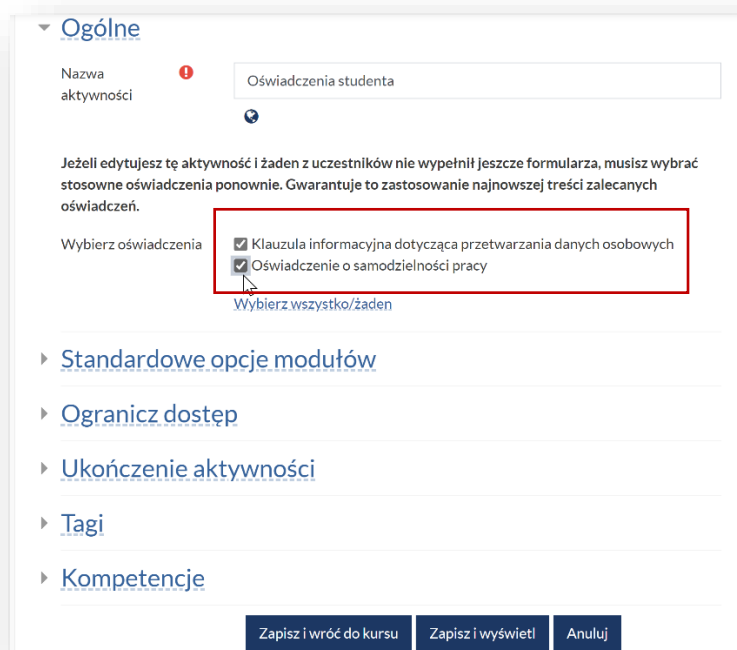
Ogólne

Nazwa aktywności

Oświadczenia studenta

Jeżeli edytujesz tę aktywność i żaden z uczestników nie wypełnił jeszcze formularza, musisz wybrać stosowne oświadczenia ponownie. Gwarantuje to zastosowanie najnowszej treści zalecanych oświadczeń.

Wybierz oświadczenia

Klauzula informacyjna dotycząca przetwarzania danych osobowych

Oświadczenie o samodzielności pracy

Wybierz wszystko/żaden

Standardowe opcje modułów

Ogranicz dostęp

Ukończenie aktywności

Tagi

Kompetencje

Zapisz i wróć do kursu | Zapisz i wyświetl | Anuluj